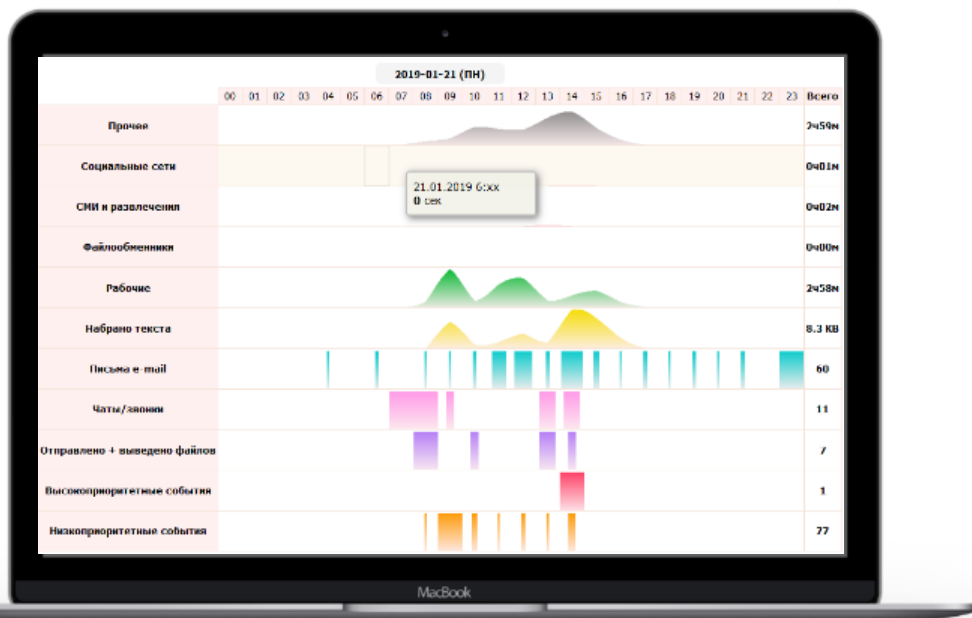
2019-01-21 (ПН)

| | 00 | 01 | 02 | 03 | 04 | 05 | 06 | 07 | 08 | 09 | 10 | 11 | 12 | 13 | 14 | 15 | 16 | 17 | 18 | 19 | 20 | 21 | 22 | 23 | Всего |
|---|---|---|---|---|---|---|---|---|---|---|---|---|---|---|---|---|---|---|---|---|---|---|---|---|---|
| Прочее | | | | | | | | | | | | | | | | | | | | | | | | | 2ч59м |
| Социальные сети | | | | | | | | | | | | | | | | | | | | | | | | | 0ч01м |
| СМИ и развлечения | | | | | | | | | | | | | | | | | | | | | | | | | 0ч02м |
| Файлообменники | | | | | | | | | | | | | | | | | | | | | | | | | 0ч00м |
| Рабочие | | | | | | | | | | | | | | | | | | | | | | | | | 2ч58м |
| Набрано текста | | | | | | | | | | | | | | | | | | | | | | | | | 8.3 KB |
| Письма e-mail | | | | | | | | | | | | | | | | | | | | | | | | | 60 |
| Чаты/звонки | | | | | | | | | | | | | | | | | | | | | | | | | 11 |
| Отправлено + выведено файлов | | | | | | | | | | | | | | | | | | | | | | | | | 7 |
| Высокоприоритетные события | | | | | | | | | | | | | | | | | | | | | | | | | 1 |
| Низкоприоритетные события | | | | | | | | | | | | | | | | | | | | | | | | | 77 |

21.01.2019 6:xx
0 сек

MacBook